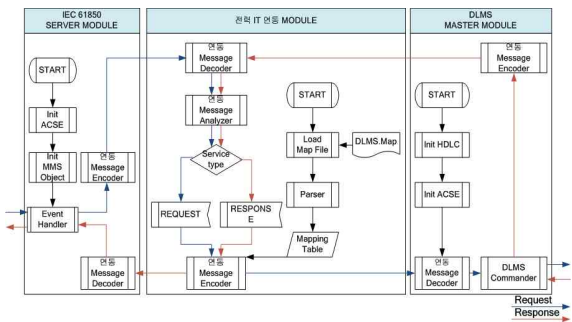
IEC 61850
SERVER MODULE

전력 IT 연동 MODULE

DLMS
MASTER MODULE

START

Init ACSE

Init MMS Object

연동 Message Encoder

Event Handler

연동 Message Decoder

연동 Message Decoder

연동 Message Analyzer

Service type

REQUEST

RESPONSE

연동 Message Encoder

START

Load Map File

DLMS.Map

Parser

Mapping Table

연동 Message Encoder

START

Init HDLC

Init ACSE

연동 Message Decoder

DLMS Commander

Request

Response